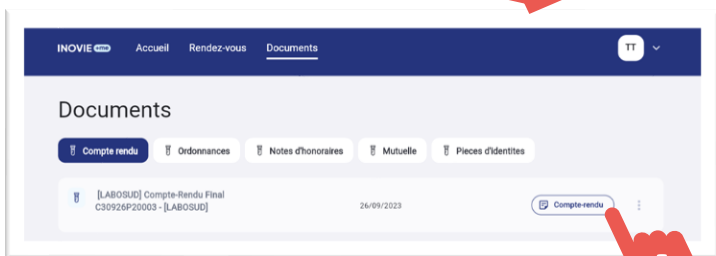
INOVIE

Accueil Rendez-vous Documents

TT

Documents

Compte rendu Ordonnances Notes d'honoraires Mutuelle Pieces d'identites

[LABOSUD] Compte-Rendu Final C30926P20003 - [LABOSUD]

26/09/2023

Compte-rendu